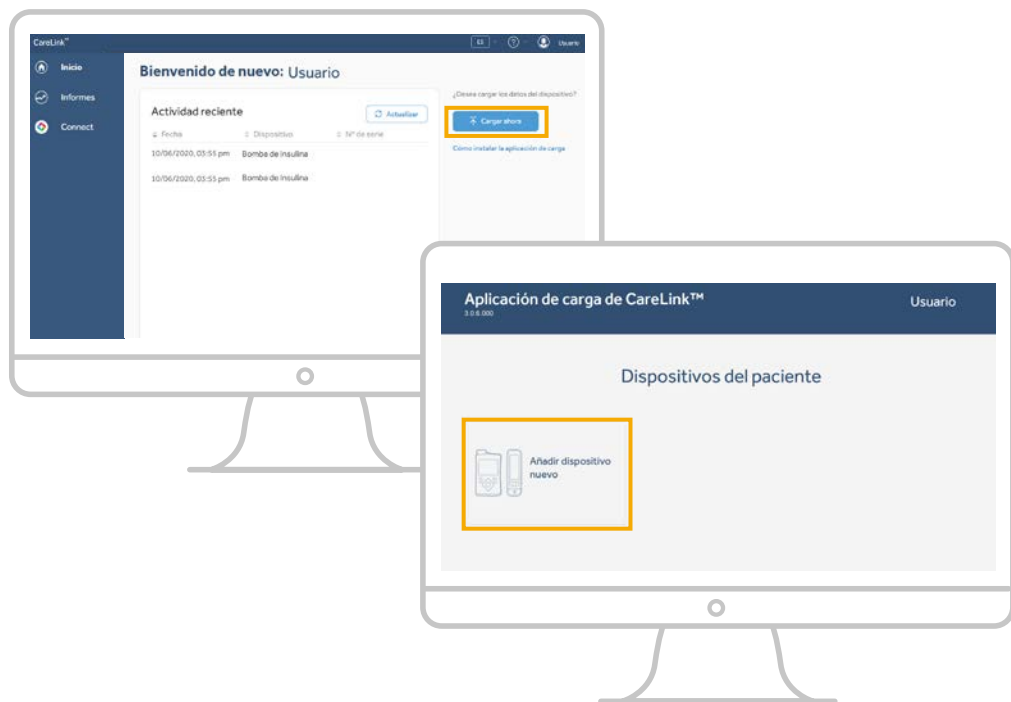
CareLink™

ES

Usuario

Inicio

Informes

Connect

Bienvenido de nuevo: Usuario

Actividad reciente

Actualizar

Fecha

Dispositivo

Nº de serie

10/06/2020, 03:55 pm

Bomba de insulina

10/06/2020, 03:55 pm

Bomba de insulina

¿Desea cargar los datos del dispositivo?

Cargar ahora

Cómo instalar la aplicación de carga

Aplicación de carga de CareLink™

3.0.6.000

Usuario

Dispositivos del paciente

Añadir dispositivo nuevo